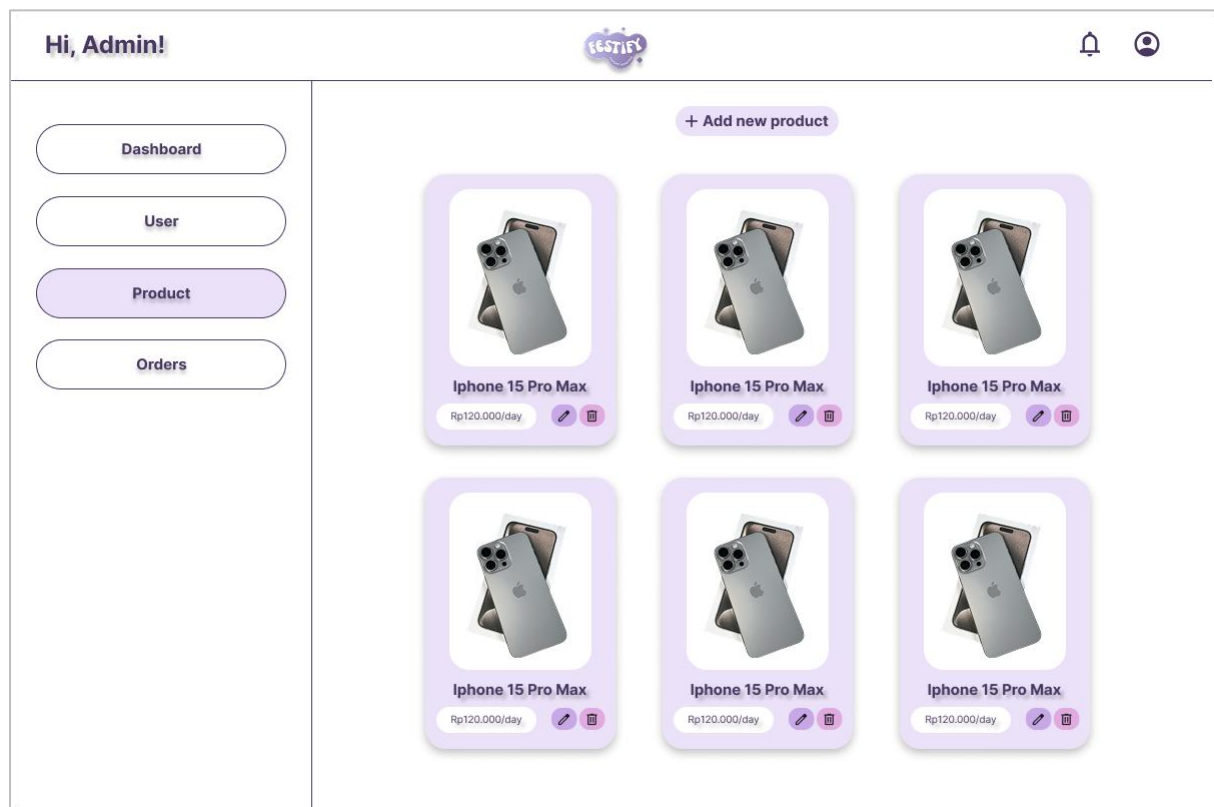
Hi, Admin!

FESTIFY

Dashboard

User

Product

Orders

+ Add new product

Iphone 15 Pro Max
Rp120.000/day

Iphone 15 Pro Max
Rp120.000/day

Iphone 15 Pro Max
Rp120.000/day

Iphone 15 Pro Max
Rp120.000/day

Iphone 15 Pro Max
Rp120.000/day

Iphone 15 Pro Max
Rp120.000/day